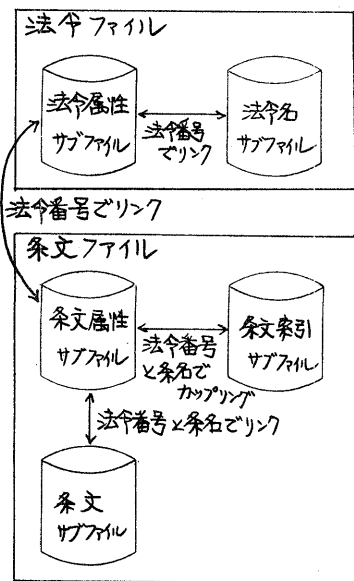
法令ファイル

法令属性
サブファイル

法令番号
でリンク

法令名
サブファイル

法令番号でリンク

条文ファイル

条文属性
サブファイル

法令番号
と条名で
カップリング

条文索引
サブファイル

法令番号と条名でリンク

条文
サブファイル